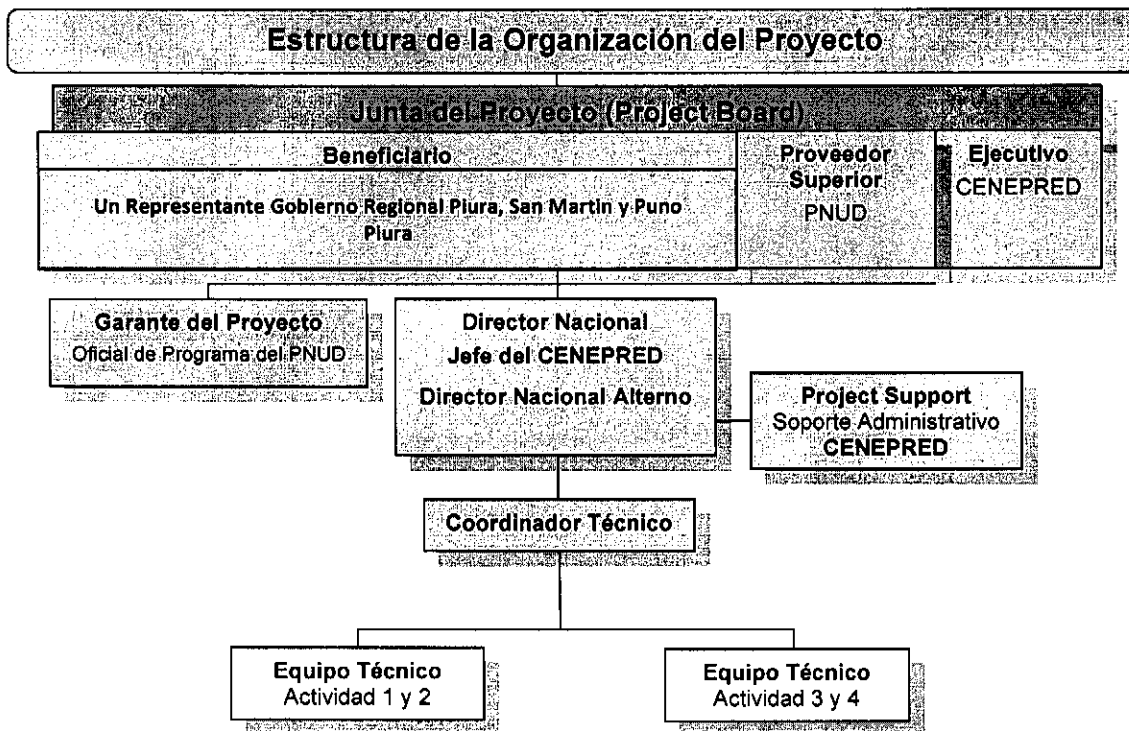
Estructura de la Organización del Proyecto

Junta del Proyecto (Project Board)

Beneficiario

Un Representante Gobierno Regional Piura, San Martin y Puno Piura

Proveedor Superior
PNUD

Ejecutivo
CENEPRED

Garante del Proyecto
Oficial de Programa del PNUD

Director Nacional
Jefe del CENEPRED
Director Nacional Alterno

Project Support
Soporte Administrativo
CENEPRED

Coordinador Técnico

Equipo Técnico
Actividad 1 y 2

Equipo Técnico
Actividad 3 y 4